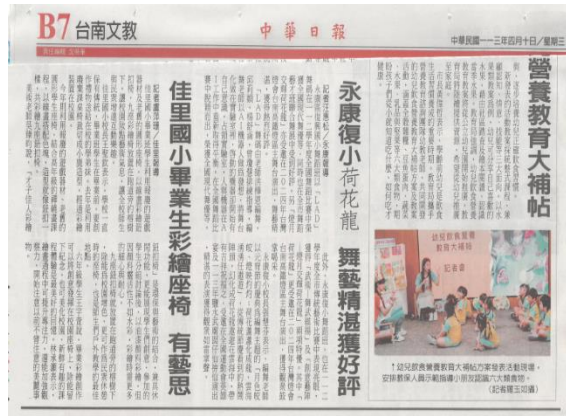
B7 台南文教

中華日報

中華民國一一三年四月十日／星期三

營養教育大補帖

永康復小荷花龍 舞藝精湛獲好評

佳里國小畢業生彩繪座椅 有巧思

幼兒飲食營養教育大補帖

記者會

幼兒飲食營養教育大補帖方案發表活動現場，安排教保人員示範指導小朋友認識六大類食物。

（記者羅玉如攝）

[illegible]